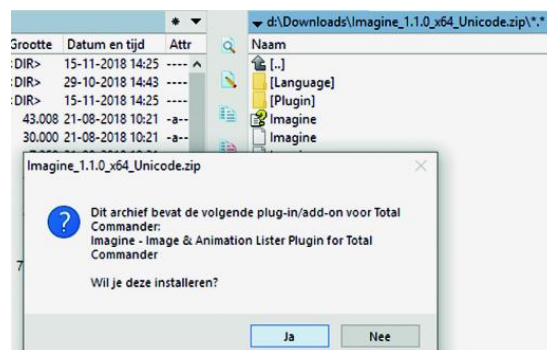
* ▾
▾ d:\Downloads\Imagine_1.1.0_x64_Unicode.zip\*.*

| Grootte | Datum en tijd | Attr |
|---|---|---|
| :DIR> | 15-11-2018 14:25 | ---- |
| :DIR> | 29-10-2018 14:43 | ---- |
| :DIR> | 15-11-2018 14:25 | ---- |
| 43.008 | 21-08-2018 10:21 | -a-- |
| 30.000 | 21-08-2018 10:21 | -a-- |

Naam
[..]
[Language]
[Plugin]
Imagine
Imagine

Imagine_1.1.0_x64_Unicode.zip

Dit archief bevat de volgende plug-in/add-on voor Total Commander:
Imagine - Image & Animation Lister Plugin for Total Commander

Wil je deze installeren?

Ja
Nee